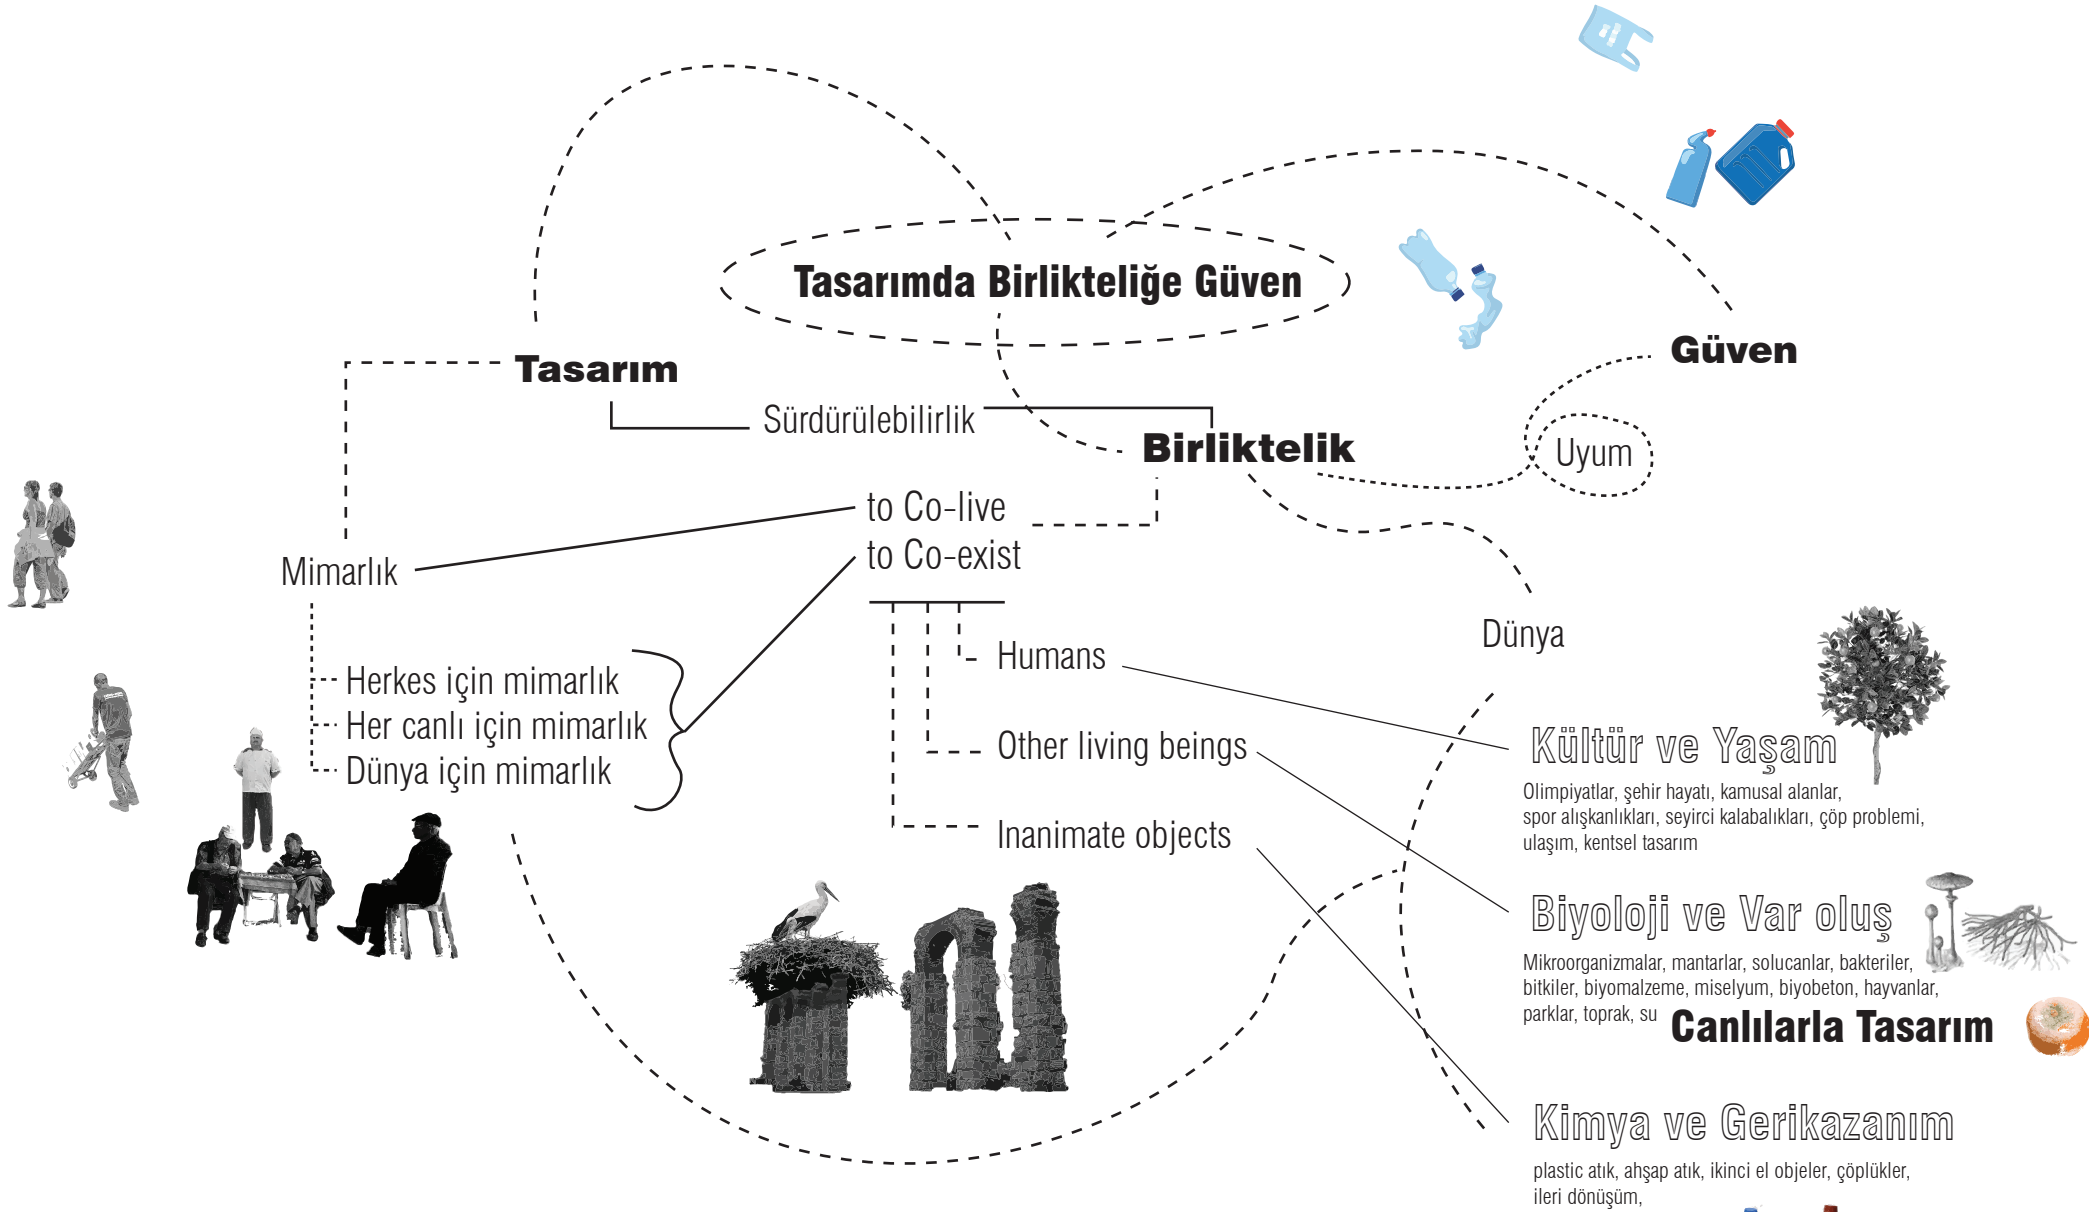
Tasarımda Birlikteliğe Güven

Tasarım

Güven

Sürdürülebilirlik

Birliktelik

Uyum

to Co-live
to Co-exist

Mimarlık

Dünya

Humans

Herkes için mimarlık
Her canlı için mimarlık
Dünya için mimarlık

Other living beings

Inanimate objects

Kültür ve Yaşam
Olimpiyatlar, şehir hayatı, kamusal alanlar, spor alışkanlıkları, seyirci kalabalıkları, çöp problemi, ulaşım, kentsel tasarım

Biyoloji ve Var oluş
Mikroorganizmalar, mantarlar, solucanlar, bakteriler, bitkiler, biyomalzeme, miselyum, biyobeton, hayvanlar, parklar, toprak, su

Canlılarla Tasarım

Kimya ve Gerikazanım
plastic atık, ahşap atık, ikinci el objeler, çöplükler, ileri dönüşüm,